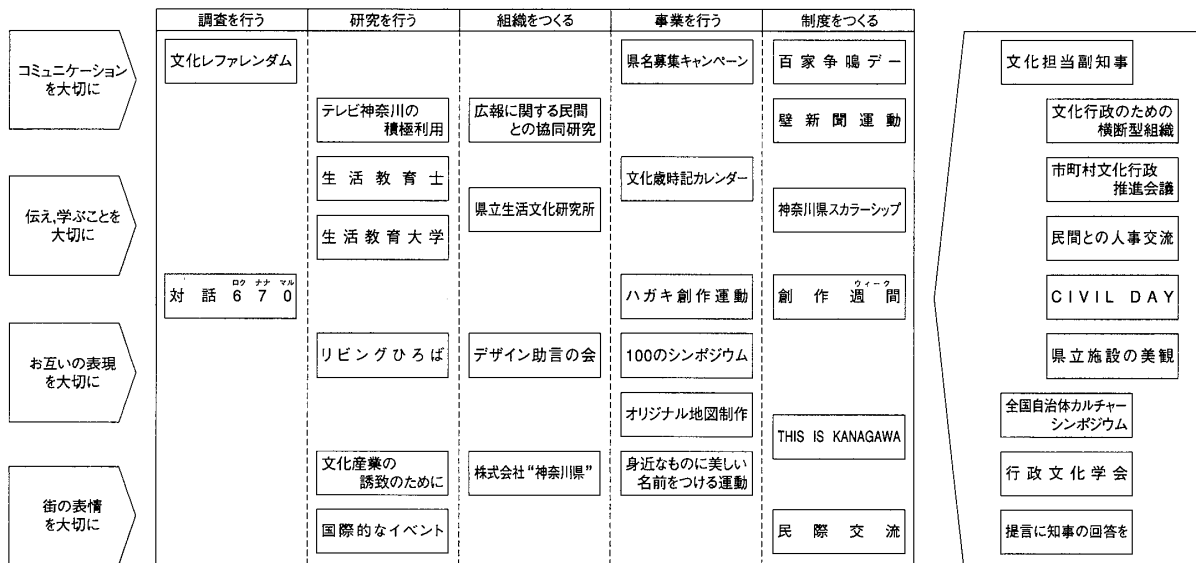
| | 調査を行う | 研究を行う | 組織をつくる | 事業を行う | 制度をつくる |
|---|---|---|---|---|---|
| コミュニケーションを大切に | 文化レファレンダム | | | 県名募集キャンペーン | 百家争鳴デー |
| | | テレビ神奈川の積極利用 | 広報に関する民間との協同研究 | | 壁新聞運動 |
| 伝え,学ぶことを大切に | | 生活教育士 | 県立生活文化研究所 | 文化歳時記カレンダー | 神奈川県スカラーシップ |
| | | 生活教育大学 | | | |
| | 対話 6 7 0 (ロク ナナ マル) | | | ハガキ創作運動 | 創作週間 (ウィーク) |
| お互いの表現を大切に | | リビングひろば | デザイン助言の会 | 100のシンポジウム | |
| | | | | オリジナル地図制作 | THIS IS KANAGAWA |
| 街の表情を大切に | | 文化産業の誘致のために | 株式会社"神奈川県" | 身近なものに美しい名前をつける運動 | |
| | | 国際的なイベント | | | 民際交流 |

文化担当副知事

文化行政のための横断型組織

市町村文化行政推進会議

民間との人事交流

CIVIL DAY

県立施設の美観

全国自治体カルチャーシンポジウム

行政文化学会

提言に知事の回答を